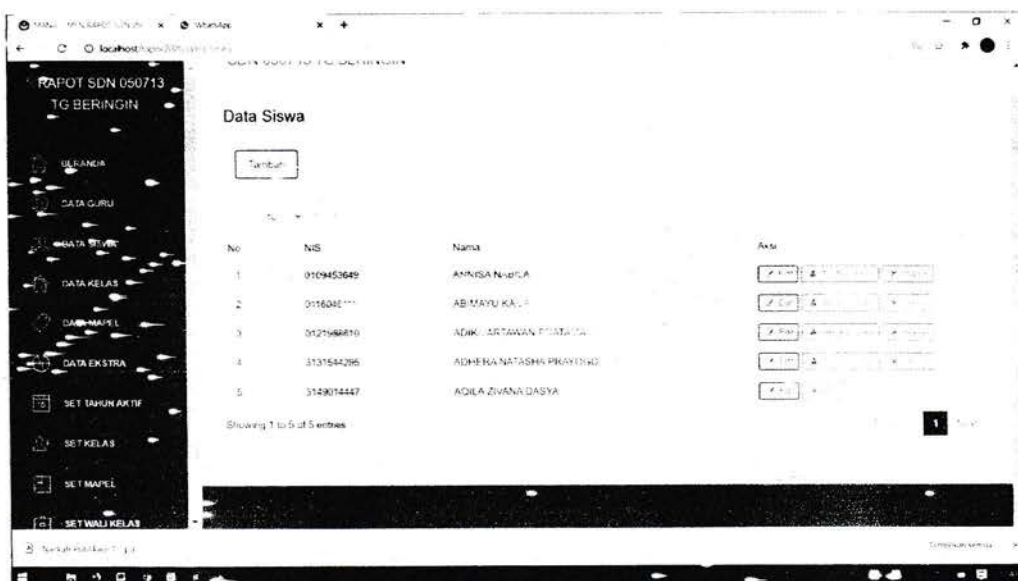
RAPOT SDN 050713 TG BERINGIN

BERANDA

DATA GURU

DATA SISWA

DATA KELAS

DATA MAPEL

DATA EKSTRA

SET TAHUN AKTIF

SET KELAS

SET MAPEL

SET WALI KELAS

Data Siswa

Tambah

| No | NIS | Nama | Aksi |
|---|---|---|---|
| 1 | 0109453649 | ANNISA NABILA | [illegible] |
| 2 | 0116046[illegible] | ABIMAYU KAL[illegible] | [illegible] |
| 3 | 0121566810 | ADIK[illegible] ARTAWAN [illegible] | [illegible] |
| 4 | 3131544295 | ADHERA NATASHA PRAYOGO | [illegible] |
| 5 | 3149014447 | AQILA ZIVANA DASYA | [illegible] |

Showing 1 to 5 of 5 entries

1